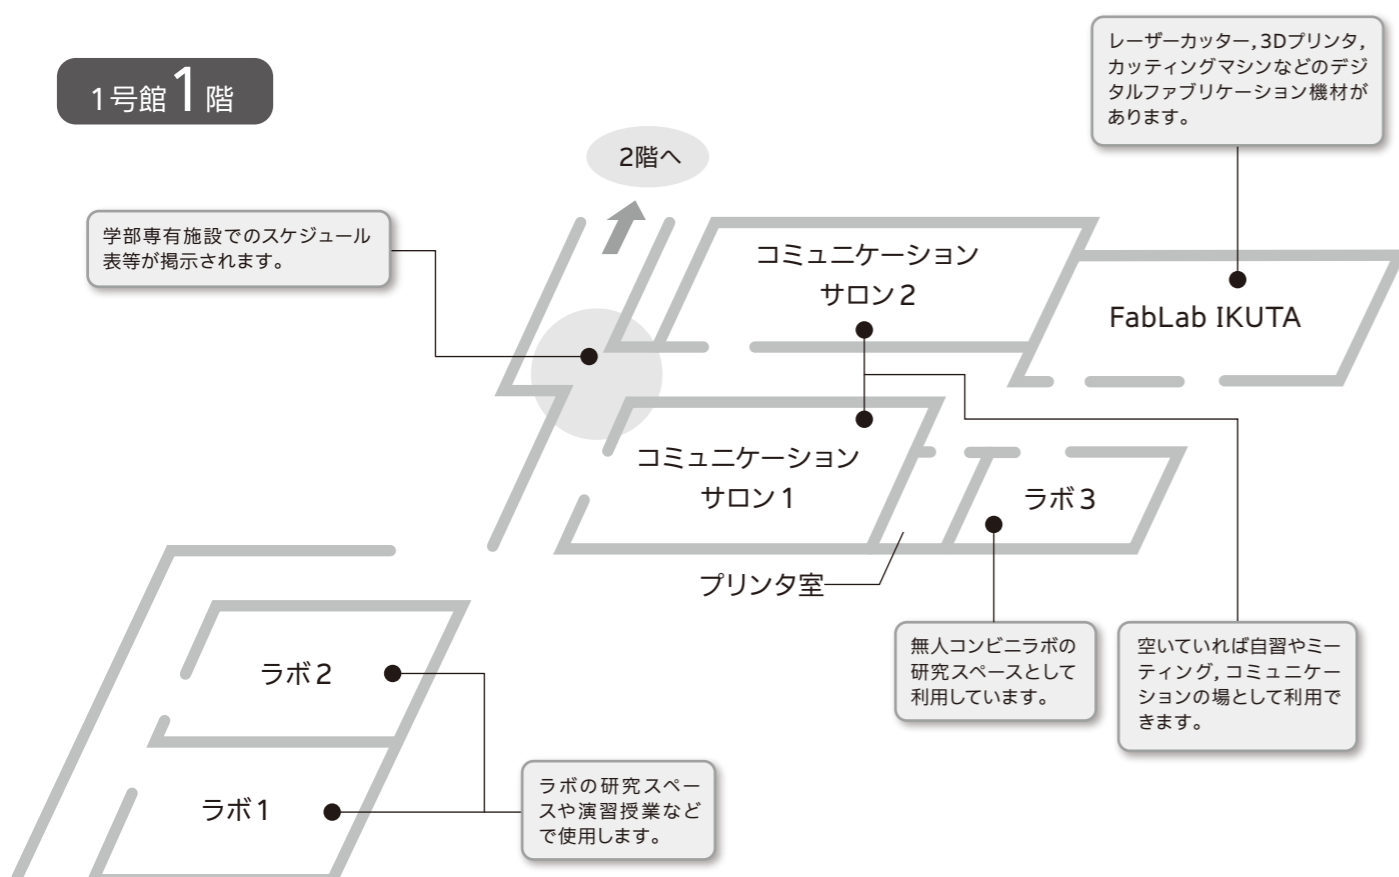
1号館1階

レーザーカッター,3Dプリンタ,カッティングマシンなどのデジタルファブリケーション機材があります。

2階へ

学部専有施設でのスケジュール表等が掲示されます。

コミュニケーションサロン2

FabLab IKUTA

コミュニケーションサロン1

ラボ3

プリンタ室

無人コンビニラボの研究スペースとして利用しています。

空いていれば自習やミーティング, コミュニケーションの場として利用できます。

ラボ2

ラボ1

ラボの研究スペースや演習授業などで使用します。